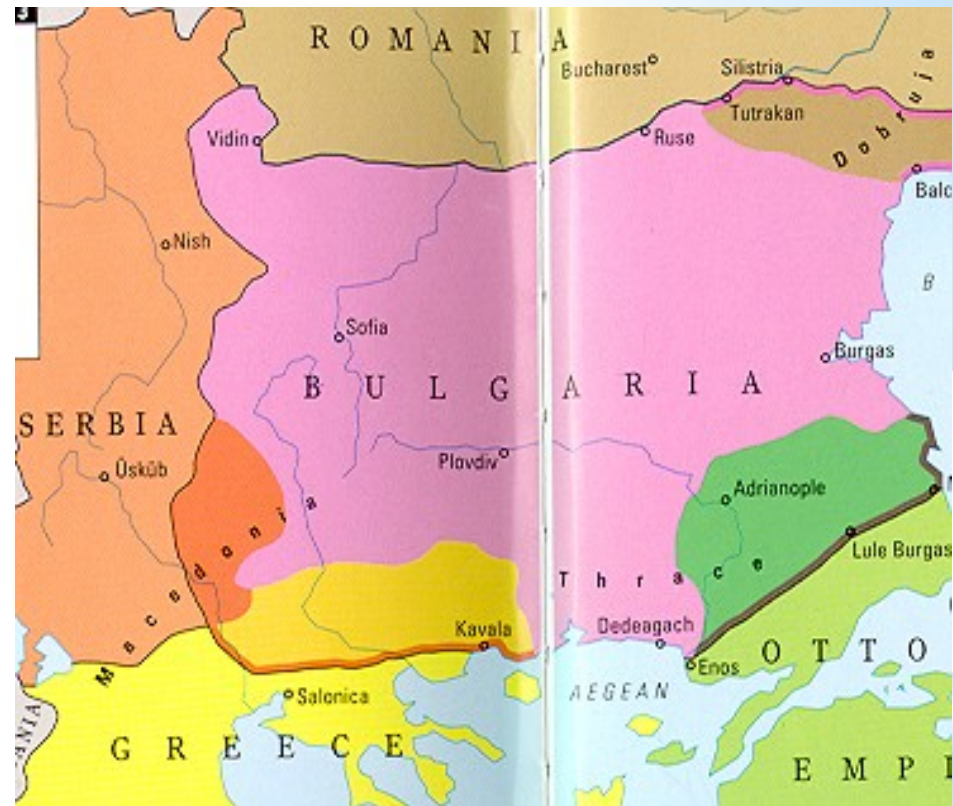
3
ROMANIA
Bucharest
Silistria
Tutrakan
Dobruja
Vidin
Ruse
Balc
Nish
B
Sofia
Burgas
BULGARIA
SERBIA
Üsküb
Plovdiv
Adrianople
Macedonia
Lule Burgas
Thrace
Kavala
Dedeagach
Enos
OTTO
AEGEAN
Salonica
ANIA
GREECE
EMPI